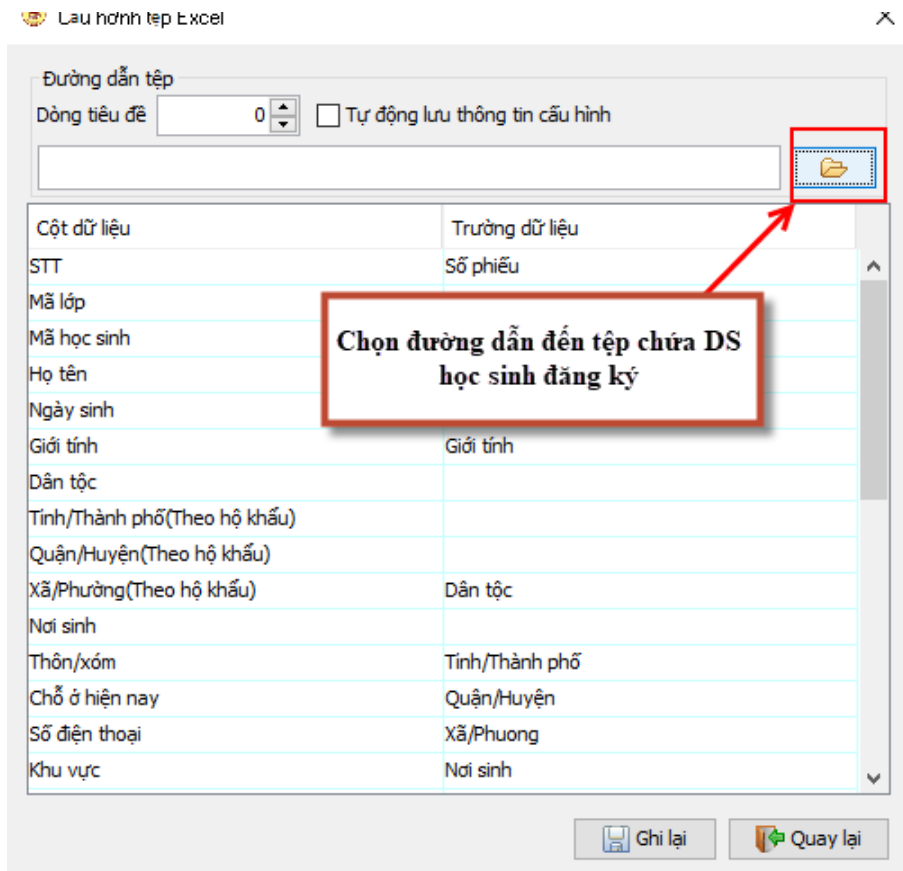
Cấu hình tệp Excel

Đường dẫn tệp

Dòng tiêu đề 0

Tự động lưu thông tin cấu hình

| Cột dữ liệu | Trường dữ liệu |
|---|---|
| STT | Số phiếu |
| Mã lớp | |
| Mã học sinh | |
| Họ tên | |
| Ngày sinh | |
| Giới tính | Giới tính |
| Dân tộc | |
| Tỉnh/Thành phố(Theo hộ khẩu) | |
| Quận/Huyện(Theo hộ khẩu) | |
| Xã/Phường(Theo hộ khẩu) | Dân tộc |
| Nơi sinh | |
| Thôn/xóm | Tỉnh/Thành phố |
| Chỗ ở hiện nay | Quận/Huyện |
| Số điện thoại | Xã/Phuong |
| Khu vực | Nơi sinh |

Chọn đường dẫn đến tệp chứa DS học sinh đăng ký

Ghi lại

Quay lại